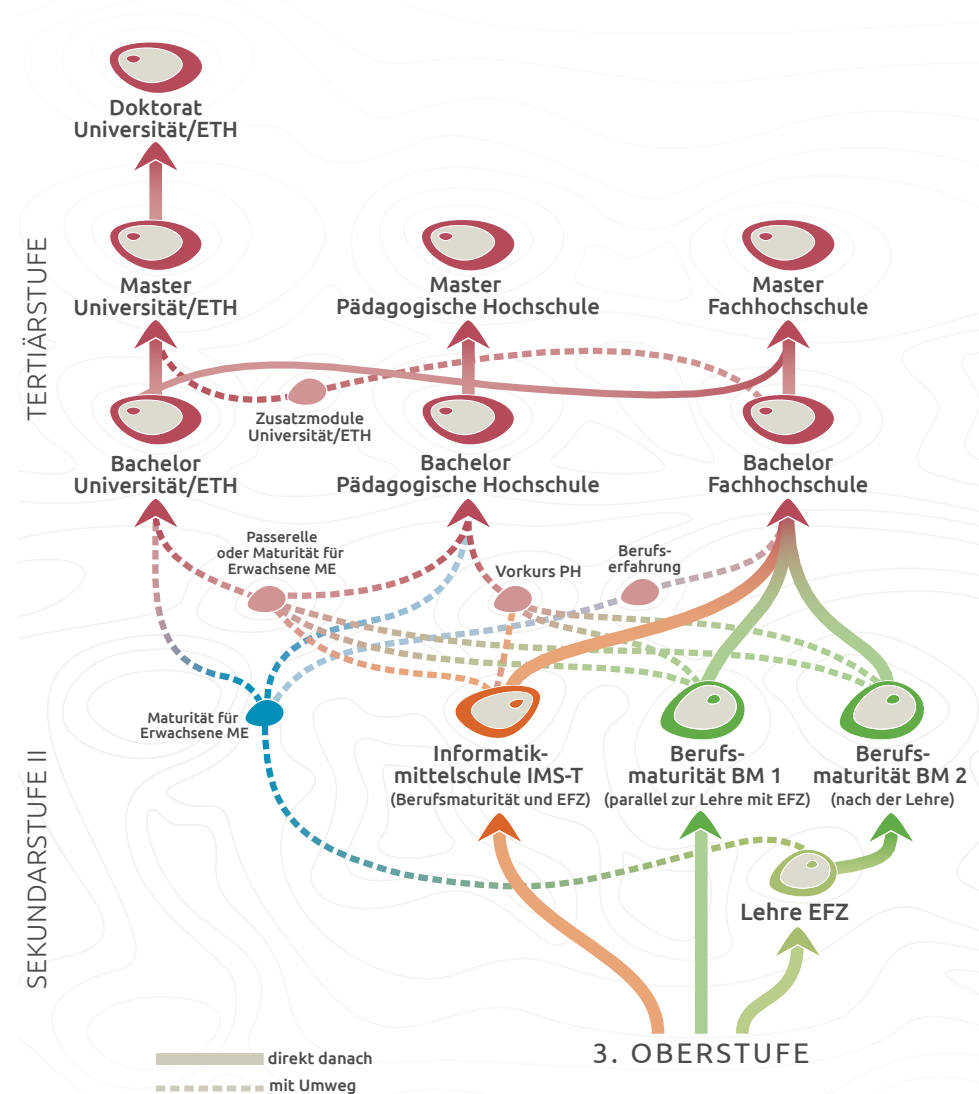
Doktorat Universität/ETH

TERTIÄRSTUFE

Master Universität/ETH

Master Pädagogische Hochschule

Master Fachhochschule

Zusatzmodule Universität/ETH

Bachelor Universität/ETH

Bachelor Pädagogische Hochschule

Bachelor Fachhochschule

Passerelle oder Maturität für Erwachsene ME

Vorkurs PH

Berufserfahrung

Maturität für Erwachsene ME

SEKUNDARSTUFE II

Informatikmittelschule IMS-T (Berufsmaturität und EFZ)

Berufsmaturität BM 1 (parallel zur Lehre mit EFZ)

Berufsmaturität BM 2 (nach der Lehre)

Lehre EFZ

3. OBERSTUFE

direkt danach

mit Umweg